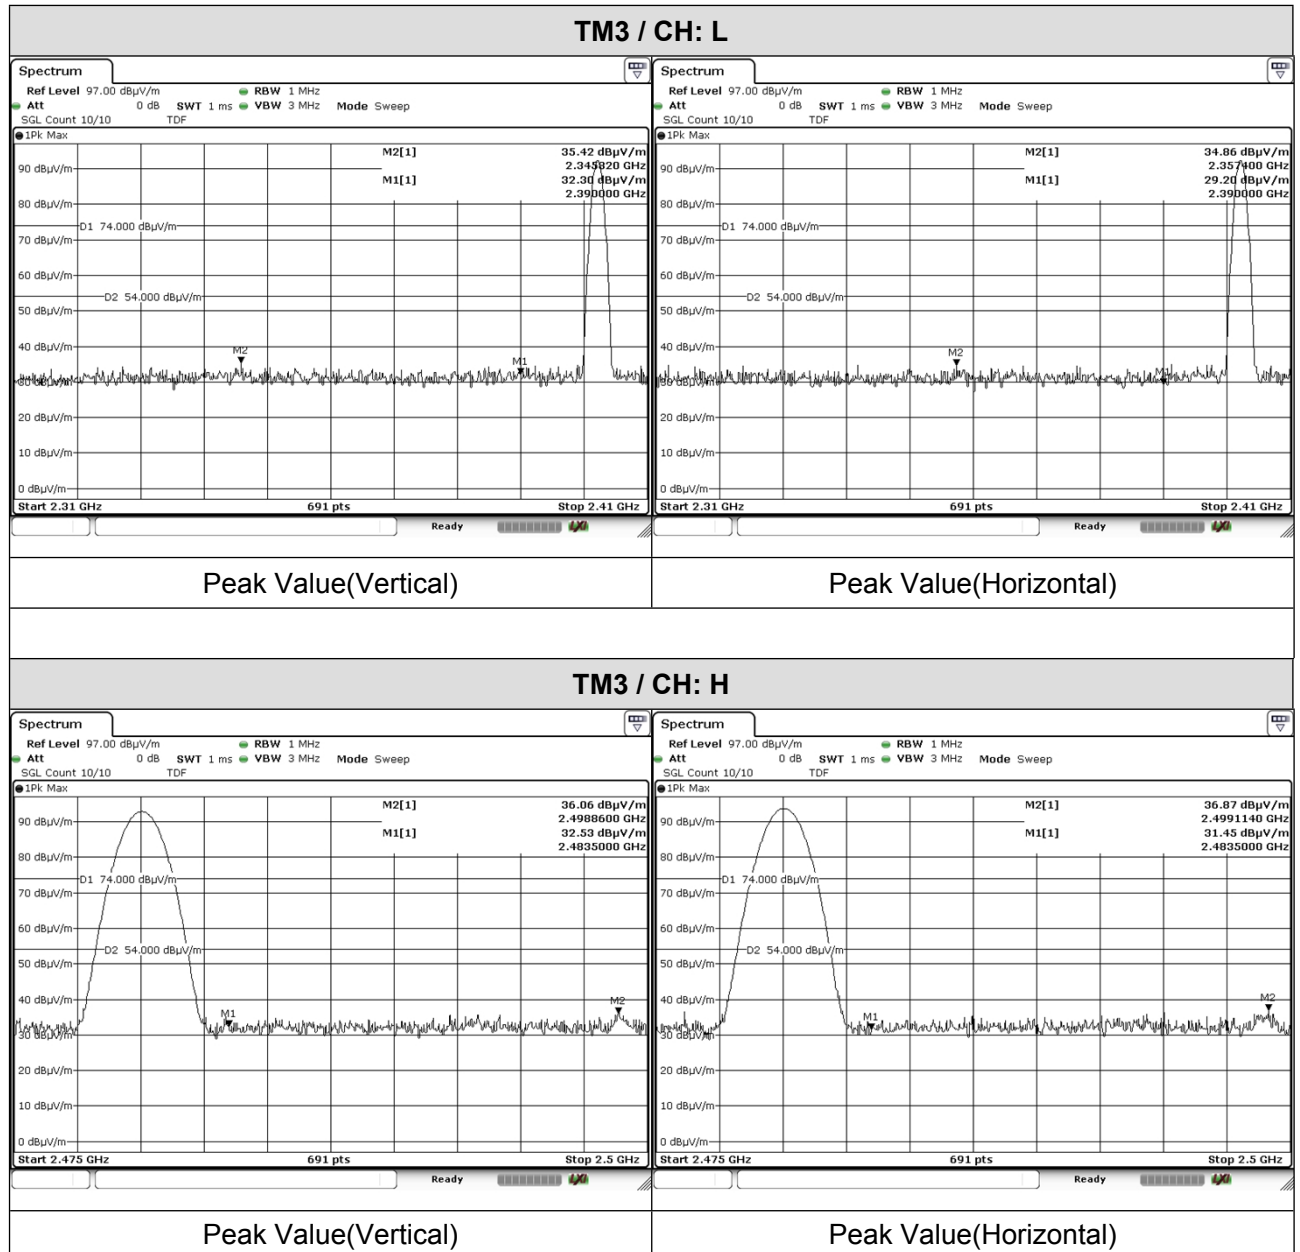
TM3 / CH: L

Spectrum
Ref Level 97.00 dBµV/m RBW 1 MHz
Att 0 dB SWT 1 ms VBW 3 MHz Mode Sweep
SGL Count 10/10 TDF
1Pk Max
M2[1] 35.42 dBµV/m 2.345820 GHz
M1[1] 32.30 dBµV/m 2.390000 GHz
90 dBµV/m
80 dBµV/m
D1 74.000 dBµV/m
70 dBµV/m
60 dBµV/m
D2 54.000 dBµV/m
50 dBµV/m
40 dBµV/m
M2
M1
30 dBµV/m
20 dBµV/m
10 dBµV/m
0 dBµV/m
Start 2.31 GHz 691 pts Stop 2.41 GHz
Ready

Spectrum
Ref Level 97.00 dBµV/m RBW 1 MHz
Att 0 dB SWT 1 ms VBW 3 MHz Mode Sweep
SGL Count 10/10 TDF
1Pk Max
M2[1] 34.86 dBµV/m 2.357400 GHz
M1[1] 29.20 dBµV/m 2.390000 GHz
90 dBµV/m
80 dBµV/m
D1 74.000 dBµV/m
70 dBµV/m
60 dBµV/m
D2 54.000 dBµV/m
50 dBµV/m
40 dBµV/m
M2
30 dBµV/m
20 dBµV/m
10 dBµV/m
0 dBµV/m
Start 2.31 GHz 691 pts Stop 2.41 GHz
Ready

Peak Value(Vertical)
Peak Value(Horizontal)

TM3 / CH: H

Spectrum
Ref Level 97.00 dBµV/m RBW 1 MHz
Att 0 dB SWT 1 ms VBW 3 MHz Mode Sweep
SGL Count 10/10 TDF
1Pk Max
M2[1] 36.06 dBµV/m 2.4988600 GHz
M1[1] 32.53 dBµV/m 2.4835000 GHz
90 dBµV/m
80 dBµV/m
D1 74.000 dBµV/m
70 dBµV/m
60 dBµV/m
D2 54.000 dBµV/m
50 dBµV/m
40 dBµV/m
M1
M2
30 dBµV/m
20 dBµV/m
10 dBµV/m
0 dBµV/m
Start 2.475 GHz 691 pts Stop 2.5 GHz
Ready

Spectrum
Ref Level 97.00 dBµV/m RBW 1 MHz
Att 0 dB SWT 1 ms VBW 3 MHz Mode Sweep
SGL Count 10/10 TDF
1Pk Max
M2[1] 36.87 dBµV/m 2.4991140 GHz
M1[1] 31.45 dBµV/m 2.4835000 GHz
90 dBµV/m
80 dBµV/m
D1 74.000 dBµV/m
70 dBµV/m
60 dBµV/m
D2 54.000 dBµV/m
50 dBµV/m
40 dBµV/m
M1
M2
30 dBµV/m
20 dBµV/m
10 dBµV/m
0 dBµV/m
Start 2.475 GHz 691 pts Stop 2.5 GHz
Ready

Peak Value(Vertical)
Peak Value(Horizontal)